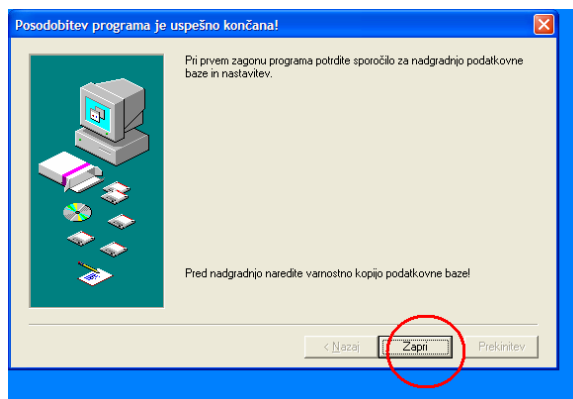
Posodobitev programa je uspešno končana!

Pri prvem zagonu programa potrdite sporočilo za nadgradnjo podatkovne baze in nastavitev.

Pred nadgradnjo naredite varnostno kopijo podatkovne baze!

< Nazaj
Zapri
Prekinitev